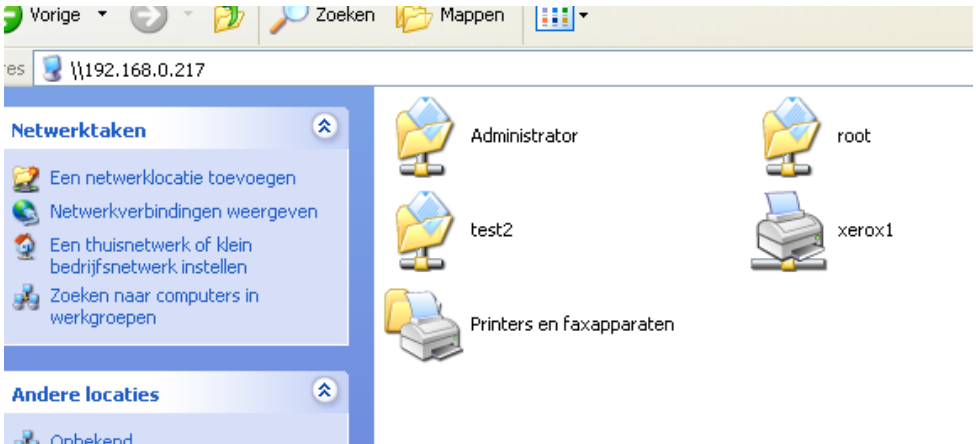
Vorige
Zoeken
Mappen

res \\192.168.0.217

Netwerktaken

Een netwerklocatie toevoegen
Netwerkverbindingen weergeven
Een thuisnetwerk of klein bedrijfsnetwerk instellen
Zoeken naar computers in werkgroepen

Andere locaties

Onbekend

Administrator
root
test2
xerox1
Printers en faxapparaten